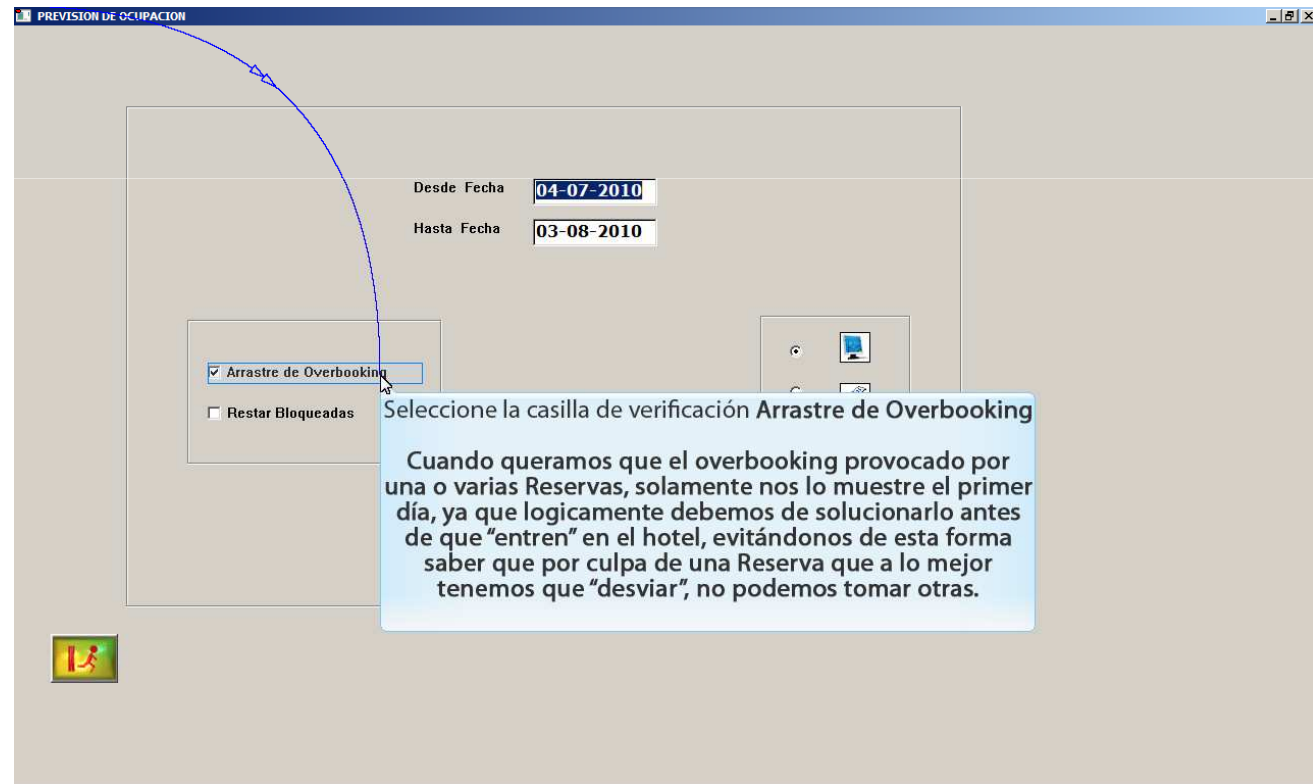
PREVISION DE OCUPACION

Desde Fecha 04-07-2010

Hasta Fecha 03-08-2010

Arrastre de Overbooking

Restar Bloqueadas

Seleccione la casilla de verificación **Arrastre de Overbooking**

Cuando queramos que el overbooking provocado por una o varias Reservas, solamente nos lo muestre el primer día, ya que logicamente debemos de solucionarlo antes de que "entren" en el hotel, evitándonos de esta forma saber que por culpa de una Reserva que a lo mejor tenemos que "desviar", no podemos tomar otras.